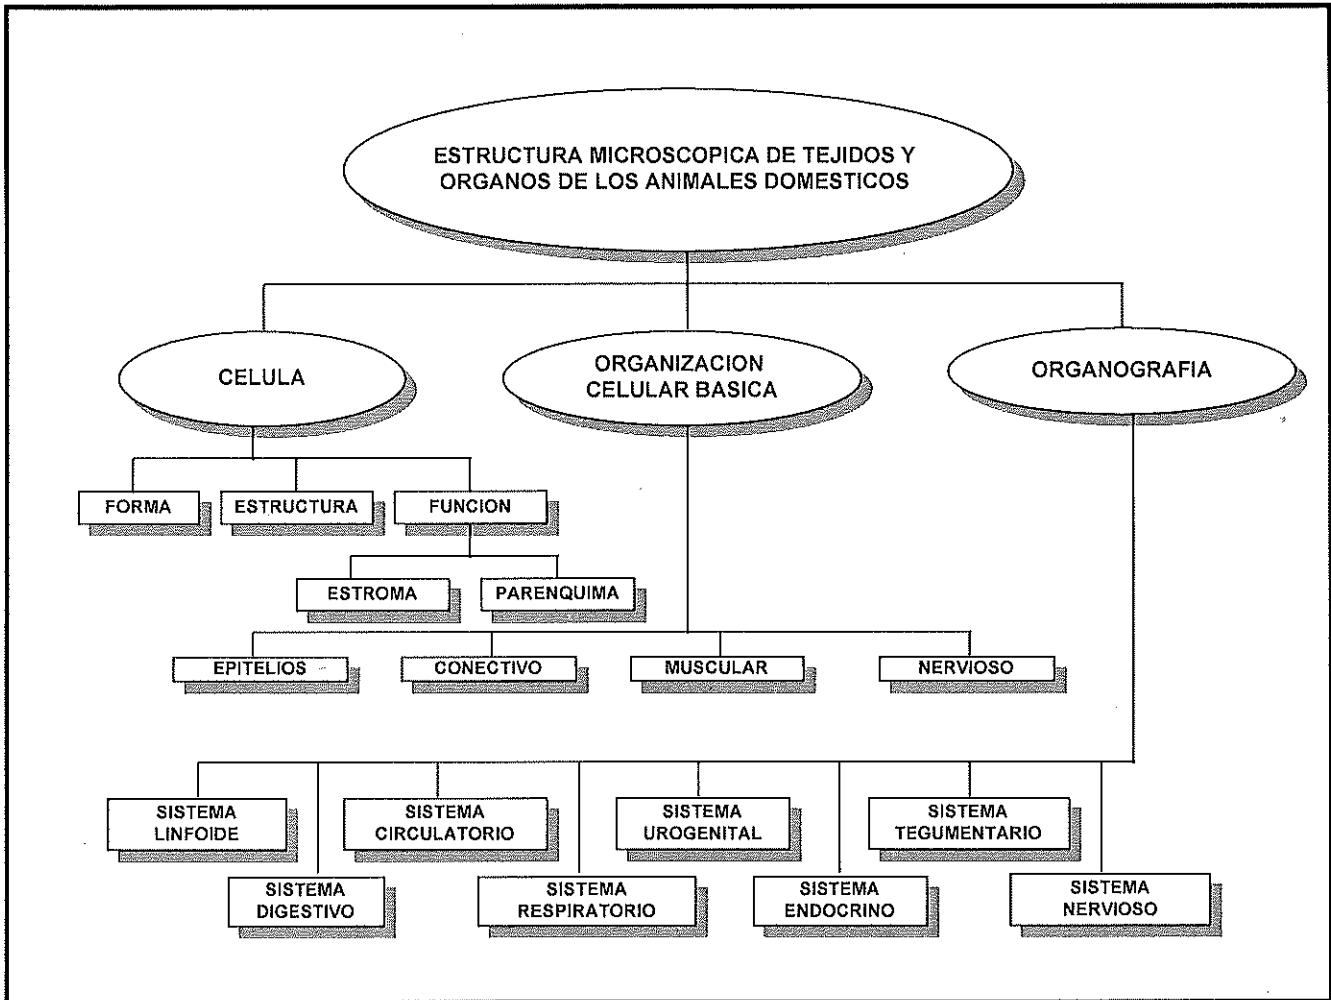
ESTRUCTURA MICROSCOPICA DE TEJIDOS Y ORGANOS DE LOS ANIMALES DOMESTICOS

CELULA

ORGANIZACION CELULAR BASICA

ORGANOGRAFIA

FORMA

ESTRUCTURA

FUNCION

ESTROMA

PARENQUIMA

EPITELIOS

CONECTIVO

MUSCULAR

NERVIOSO

SISTEMA LINFOIDE

SISTEMA CIRCULATORIO

SISTEMA UROGENITAL

SISTEMA TEGUMENTARIO

SISTEMA DIGESTIVO

SISTEMA RESPIRATORIO

SISTEMA ENDOCRINO

SISTEMA NERVIOSO